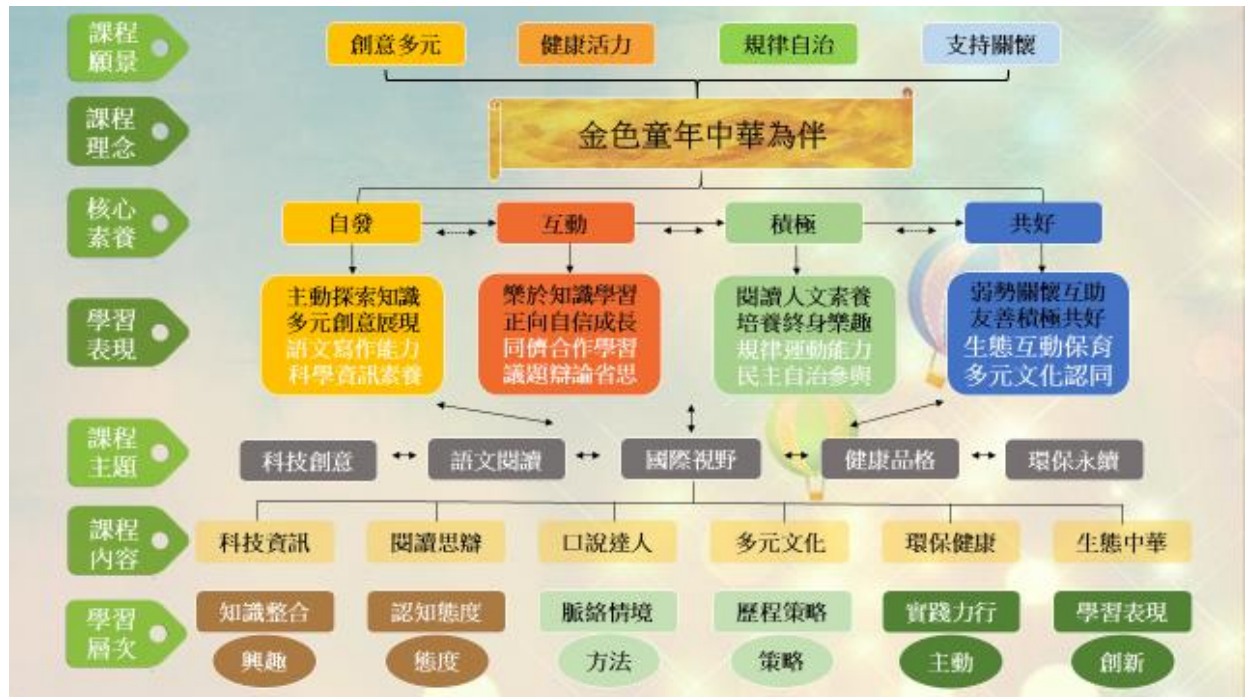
課程願景

創意多元　健康活力　規律自治　支持關懷

課程理念

金色童年中華為伴

核心素養

自發　互動　積極　共好

學習表現

主動探索知識
多元創意展現
語文寫作能力
科學資訊素養

樂於知識學習
正向自信成長
同儕合作學習
議題辯論省思

閱讀人文素養
培養終身樂趣
規律運動能力
民主自治參與

弱勢關懷互助
友善積極共好
生態互動保育
多元文化認同

課程主題

科技創意　語文閱讀　國際視野　健康品格　環保永續

課程內容

科技資訊　閱讀思辯　口說達人　多元文化　環保健康　生態中華

學習層次

知識整合　認知態度　脈絡情境　歷程策略　實踐力行　學習表現

興趣　態度　方法　策略　主動　創新